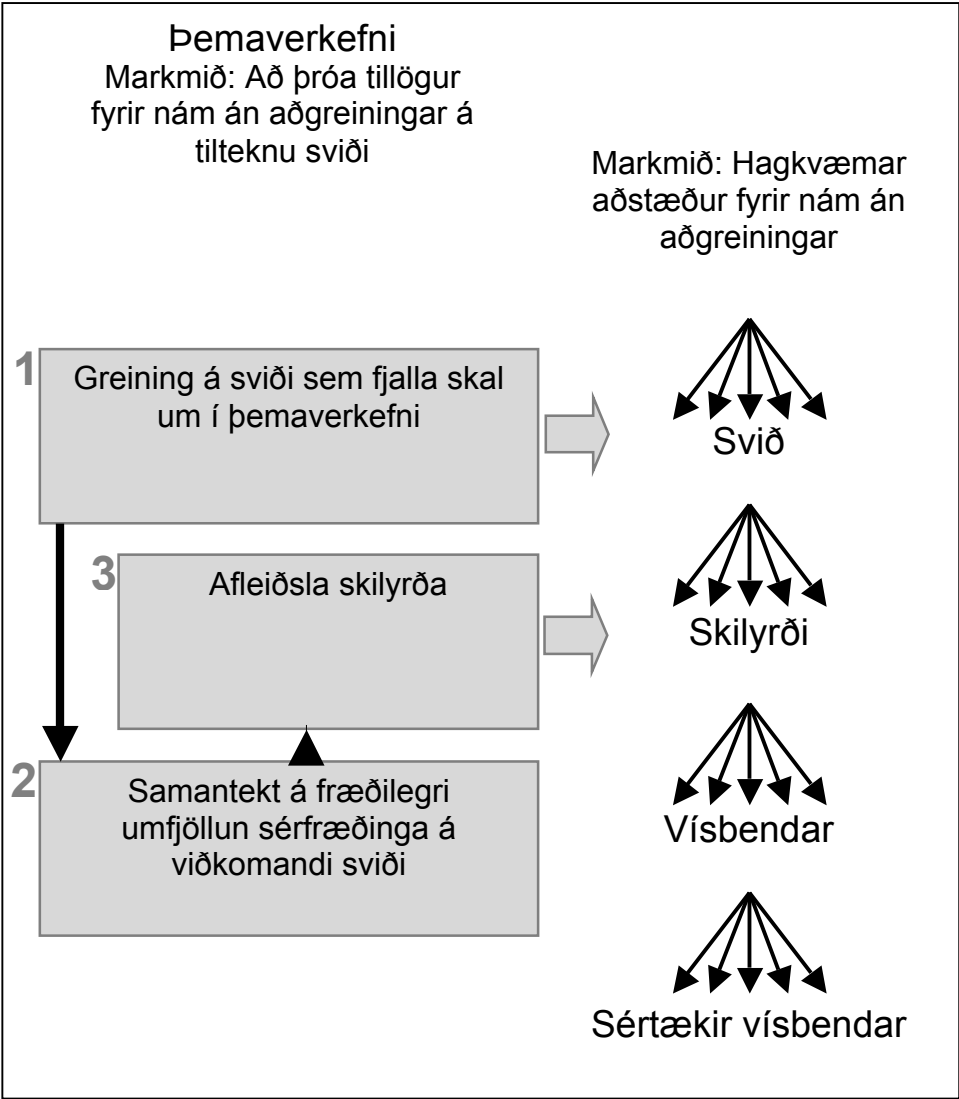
Þemaverkefni
Markmið: Að þróa tillögur fyrir nám án aðgreiningar á tilteknu sviði

Markmið: Hagkvæmar aðstæður fyrir nám án aðgreiningar

1
Greining á sviði sem fjalla skal um í þemaverkefni

Svið

3
Afleiðsla skilyrða

Skilyrði

2
Samantekt á fræðilegri umfjöllun sérfræðinga á viðkomandi sviði

Vísbendar

Sértækir vísbendar